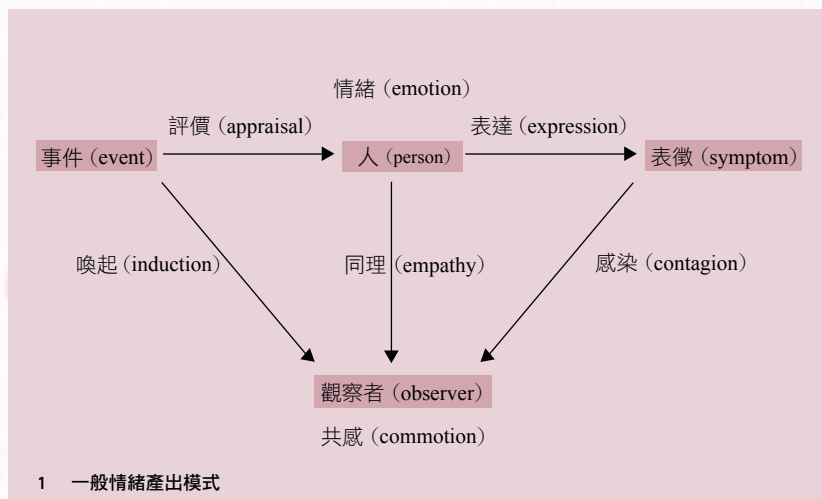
情緒 (emotion)

評價 (appraisal)

表達 (expression)

事件 (event)

人 (person)

表徵 (symptom)

喚起 (induction)

同理 (empathy)

感染 (contagion)

觀察者 (observer)

共感 (commotion)

1 一般情緒產出模式